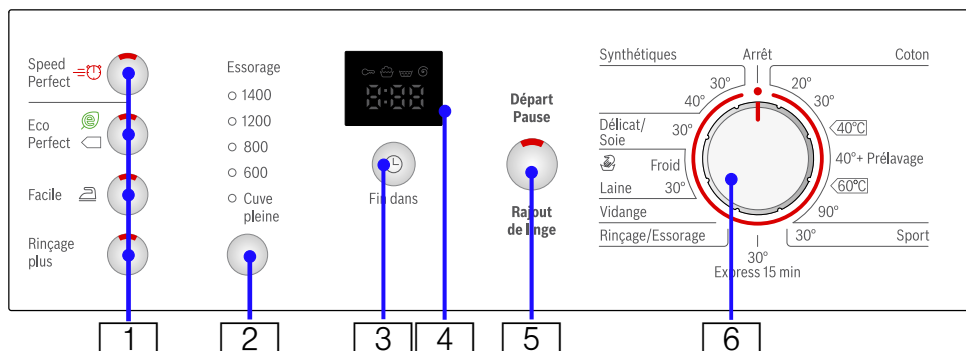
Speed Perfect

Eco Perfect

Facile

Rinçage plus

Essorage

1400

1200

800

600

Cuve pleine

8:88

Fin dans

Départ Pause

Rajout de linge

Synthétiques

Arrêt

Coton

30°

20°

40°

30°

Délicat/ Soie

30°

40°C

40°+ Prélavage

Froid

Laine

30°

60°C

Vidange

90°

Rinçage/Essorage

30°

Sport

30°

Express 15 min

1

2

3

4

5

6